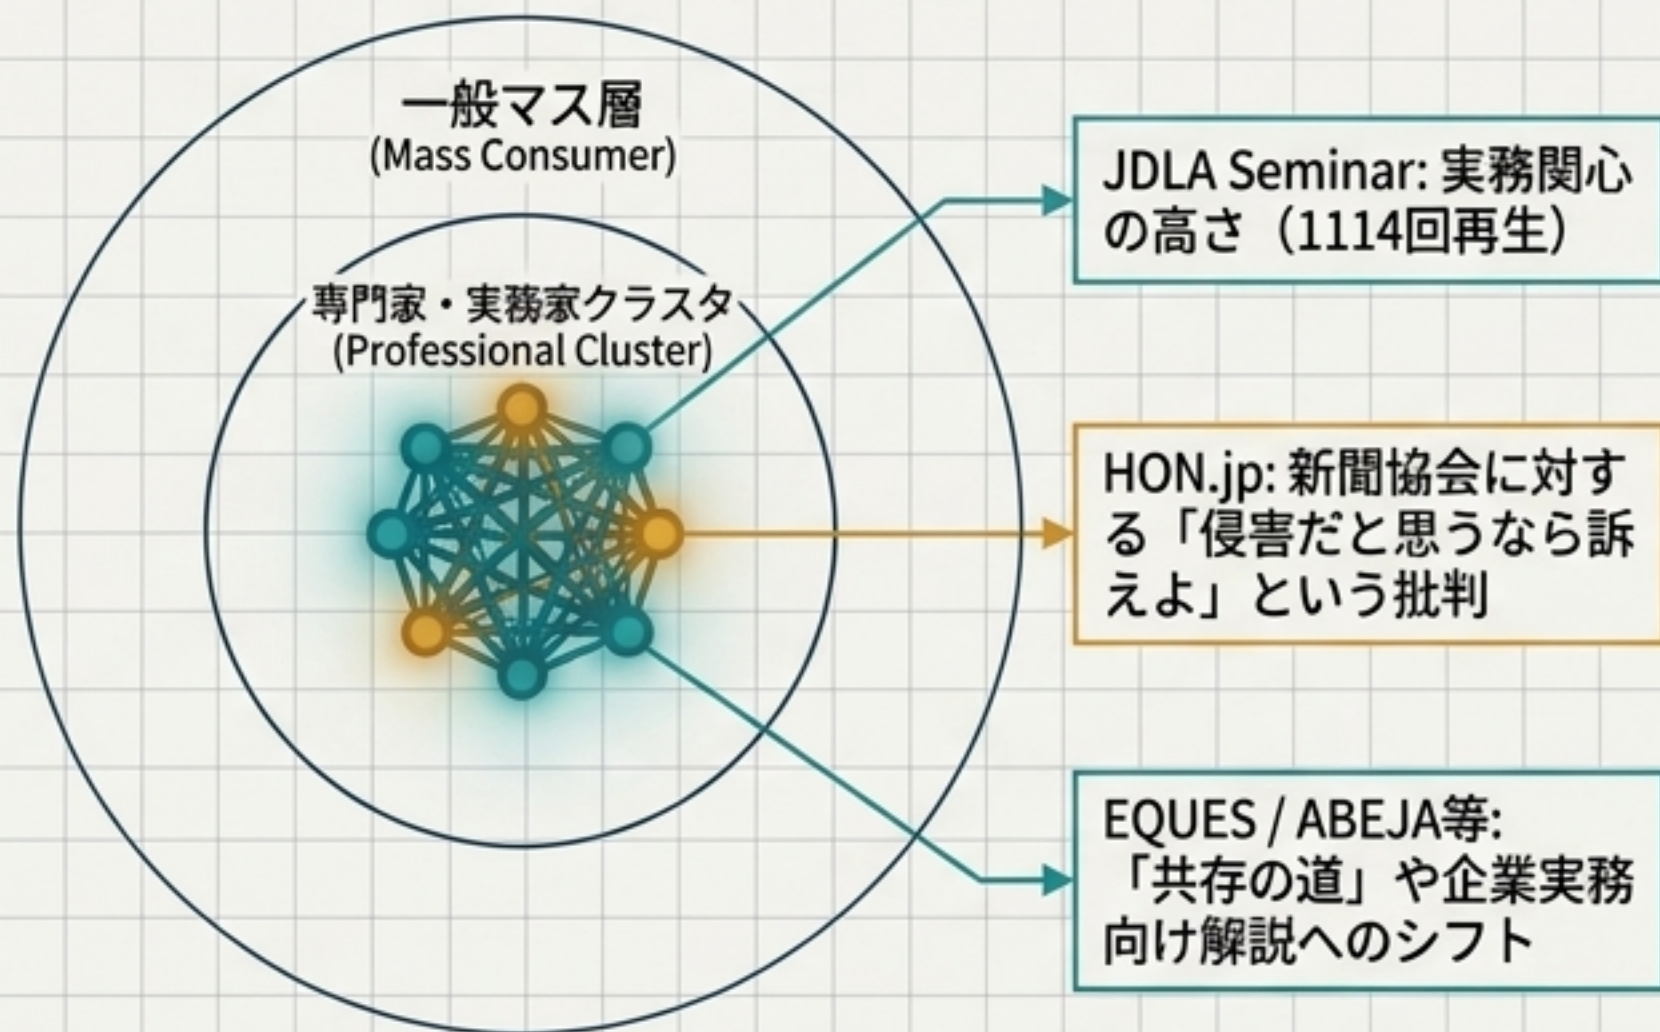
一般マス層
(Mass Consumer)

専門家・実務家クラスタ
(Professional Cluster)

JDLA Seminar: 実務関心の高さ（1114回再生）

HON.jp: 新聞協会に対する「侵害だと思うなら訴えよ」という批判

EQUES / ABEJA等: 「共存の道」や企業実務向け解説へのシフト